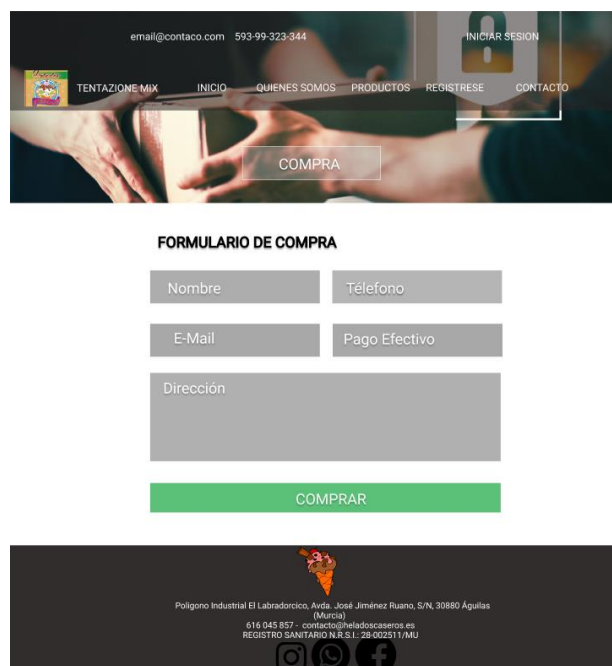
email@contaco.com 593-99-323-344

INICIAR SESION

TENTAZIONE MIX

INICIO QUIENES SOMOS PRODUCTOS REGISTRESE CONTACTO

COMPRA

FORMULARIO DE COMPRA

Nombre

Télefono

E-Mail

Pago Efectivo

Dirección

COMPRAR

Poligono Industrial El Labradorcico, Avda. José Jiménez Ruano, S/N, 30880 Águilas (Murcia)
616 045 857 - contacto@heladoscaseros.es
REGISTRO SANITARIO N.R.S.I.: 28-002511/MU